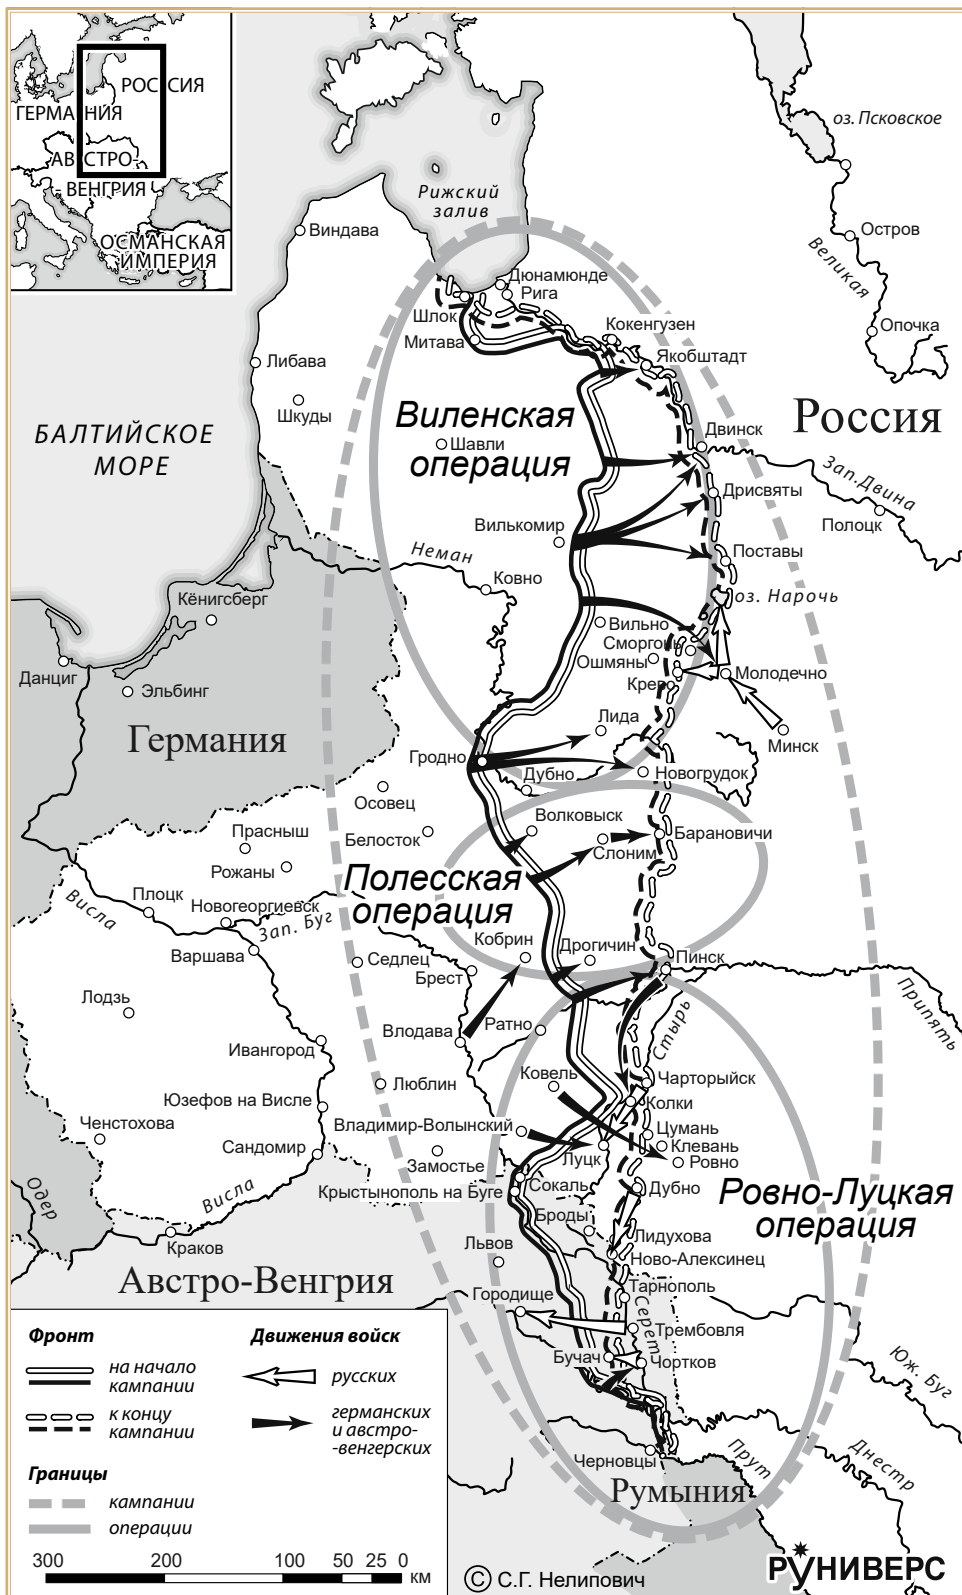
РОССИЯ
ГЕРМАНИЯ
АВСТРО-ВЕНГРИЯ
ОСМАНСКАЯ ИМПЕРИЯ

оз. Псковское
Рижский залив
Виндава
Остров
Великая
Дюнамюнде
Рига
Шлок
Митава
Кокенгузен
Опочка
Якобштадт
Либава
Шкуды
Виленская операция
Россия
БАЛТИЙСКОЕ МОРЕ
Шавли
Двинск
Зап.Двина
Дрисвяты
Полоцк
Вилькомир
Неман
Поставы
Ковно
оз. Нарочь
Кёнигсберг
Вильно
Сморгонь
Ошмяны
Данциг
Крево
Молодечно
Эльбинг
Лида
Германия
Минск
Гродно
Дубно
Новогрудок
Осовец
Волковыск
Прасныш
Белосток
Барановичи
Слоним
Рожаны
Полесская операция
Плоцк
Новогеоргиевск
Висла
Зап. Буг
Кобрин
Дрогичин
Варшава
Седлец
Пинск
Брест
Припять
Лодзь
Влодава
Ратно
Стырь
Ивангород
Ковель
Чарторыйск
Люблин
Колки
Юзефов на Висле
Цумань
Владимир-Волынский
Клевань
Ченстохова
Луцк
Ровно
Сандомир
Замостье
Сокаль
Дубно
Одер
Висла
Крыстынополь на Буге
Ровно-Луцкая операция
Броды
Лидухова
Львов
Ново-Алексинец
Краков
Австро-Венгрия
Тарнополь
Городище
Серет
Трембовля
Юж. Буг
Бучач
Чортков
Прут
Днестр
Черновцы
Румыния

Фронт
на начало кампании
к концу кампании
Движения войск
русских
германских и австро-венгерских
Границы
кампании
операции
300 200 100 50 25 0 км
© С.Г. Нелипович
РУНИВЕРС